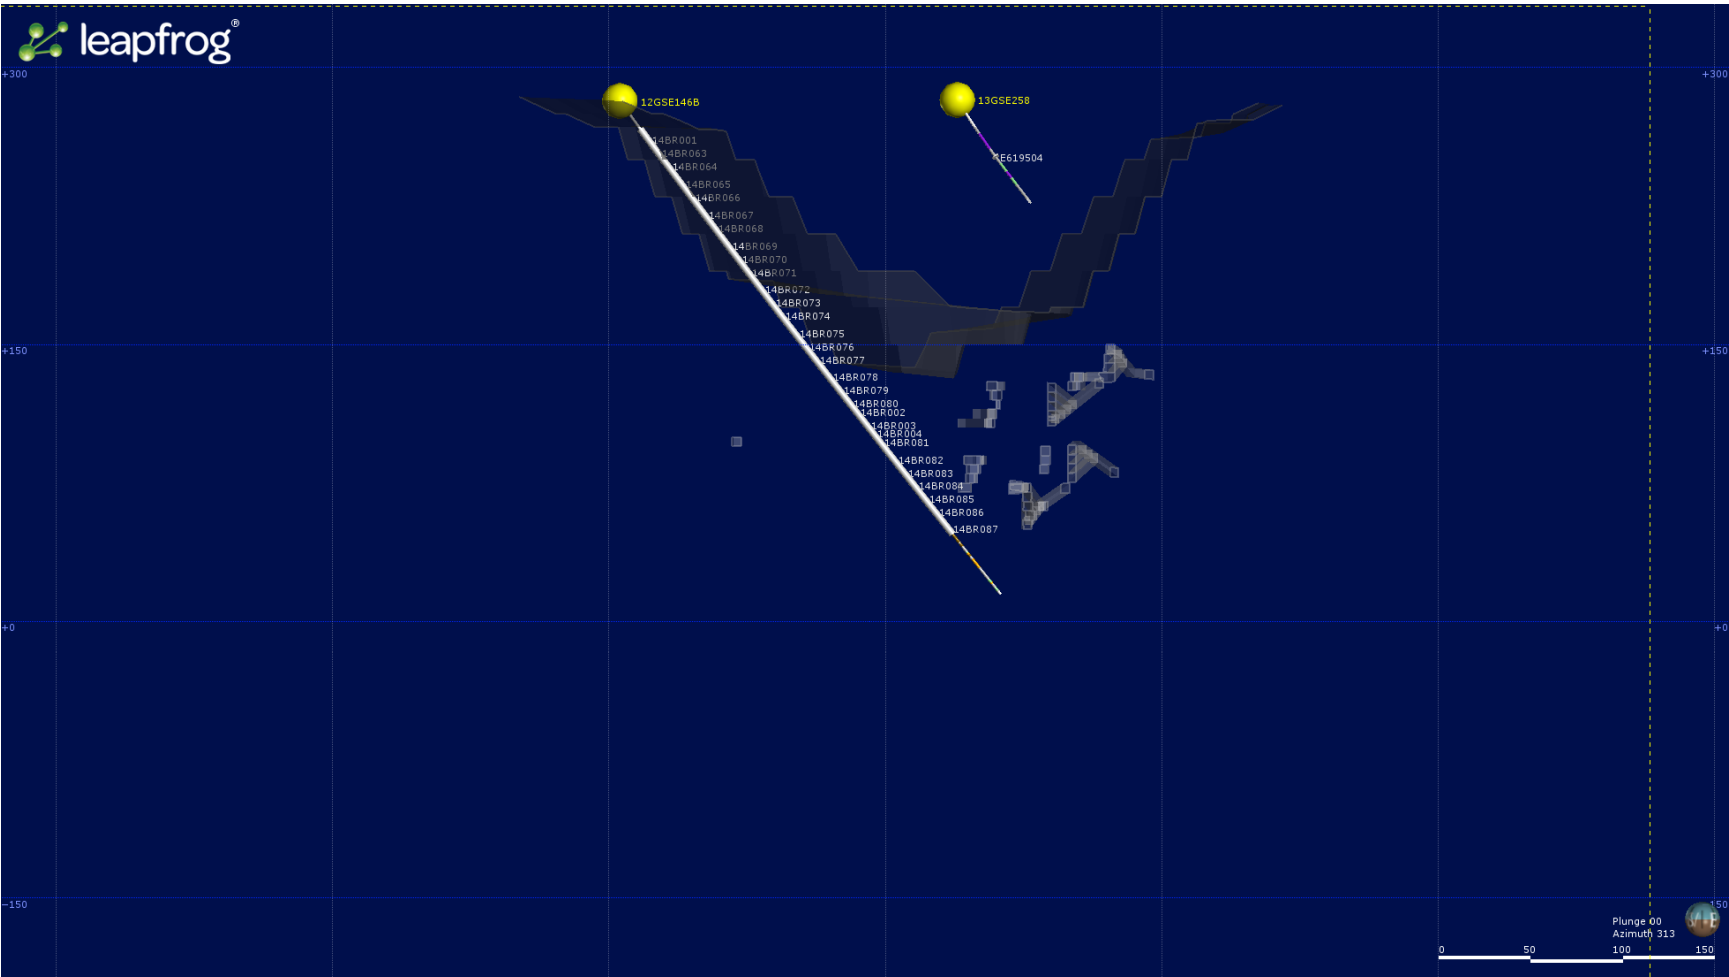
leapfrog®

+300
+300
12GSE146B
13GSE258
14BR001
14BR063
14BR064
14BR065
14BR066
14BR067
14BR068
14BR069
14BR070
14BR071
14BR072
14BR073
14BR074
14BR075
14BR076
14BR077
14BR078
14BR079
14BR080
14BR002
14BR003
14BR004
14BR081
14BR082
14BR083
14BR084
14BR085
14BR086
14BR087
E619504
+150
+150
+0
+0
-150
-150
Plunge 00
Azimuth 313
0
50
100
150